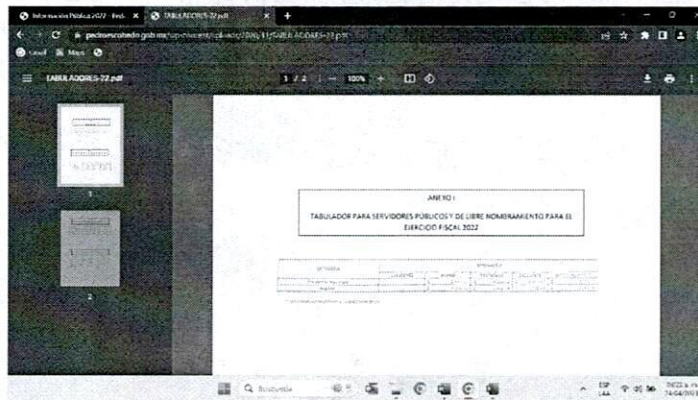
Información Pública 2022 - Pedr... ×
TABULADORES-22.pdf ×
+
pedroescobedo.gob.mx/wp-content/uploads/2022/11/TABULADORES-22.pdf
Gmail
Maps
TABULADORES-22.pdf
1 / 2
100%
1
2
ANEXO I
TABULADOR PARA SERVIDORES PÚBLICOS Y DE LIBRE NOMBRAMIENTO PARA EL EJERCICIO FISCAL 2022
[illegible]
Búsqueda
ESP
LAA
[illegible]